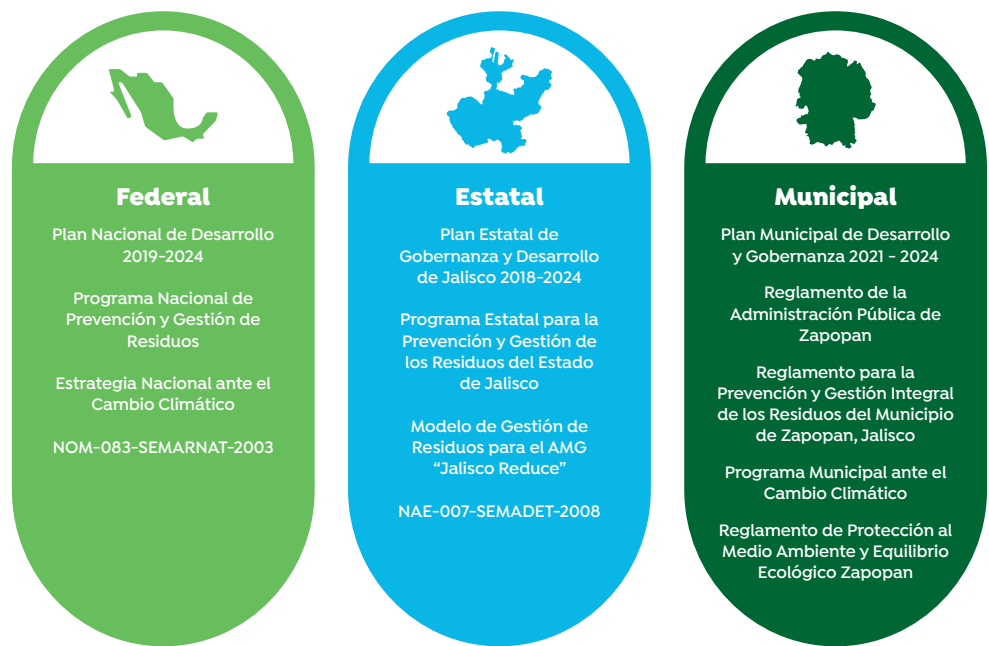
Federal

Plan Nacional de Desarrollo 2019-2024

Programa Nacional de Prevención y Gestión de Residuos

Estrategia Nacional ante el Cambio Climático

NOM-083-SEMARNAT-2003

Estatal

Plan Estatal de Gobernanza y Desarrollo de Jalisco 2018-2024

Programa Estatal para la Prevención y Gestión de los Residuos del Estado de Jalisco

Modelo de Gestión de Residuos para el AMG "Jalisco Reduce"

NAE-007-SEMADET-2008

Municipal

Plan Municipal de Desarrollo y Gobernanza 2021 - 2024

Reglamento de la Administración Pública de Zapopan

Reglamento para la Prevención y Gestión Integral de los Residuos del Municipio de Zapopan, Jalisco

Programa Municipal ante el Cambio Climático

Reglamento de Protección al Medio Ambiente y Equilibrio Ecológico Zapopan